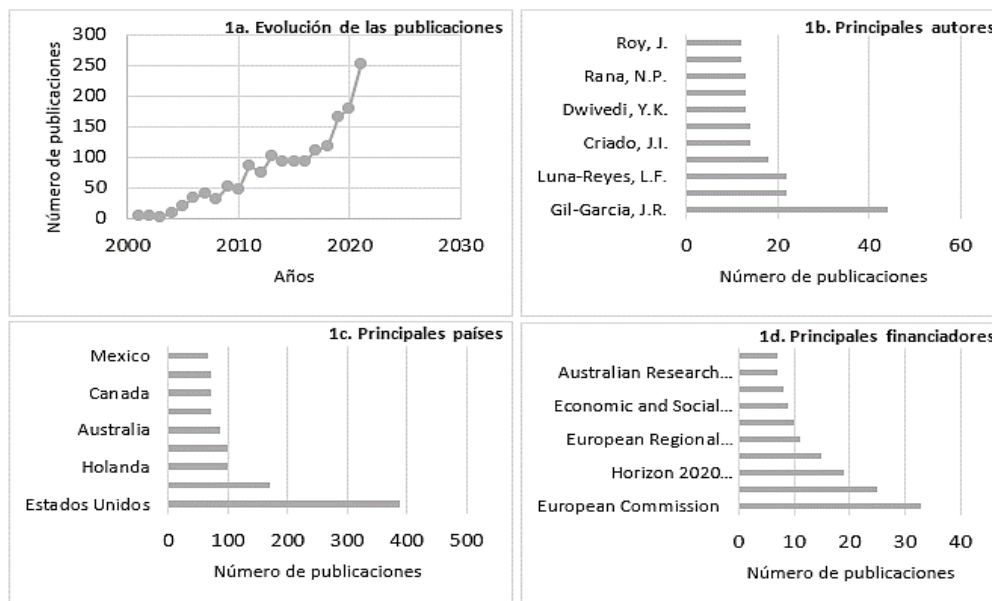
1a. Evolución de las publicaciones

Número de publicaciones

300
250
200
150
100
50
0

2000 2010 2020 2030

Años

1b. Principales autores

Roy, J.
Rana, N.P.
Dwivedi, Y.K.
Criado, J.I.
Luna-Reyes, L.F.
Gil-Garcia, J.R.

0 20 40 60

Número de publicaciones

1c. Principales países

Mexico
Canada
Australia
Holanda
Estados Unidos

0 100 200 300 400 500

Número de publicaciones

1d. Principales financiadores

Australian Research...
Economic and Social...
European Regional...
Horizon 2020...
European Commission

0 10 20 30 40

Número de publicaciones